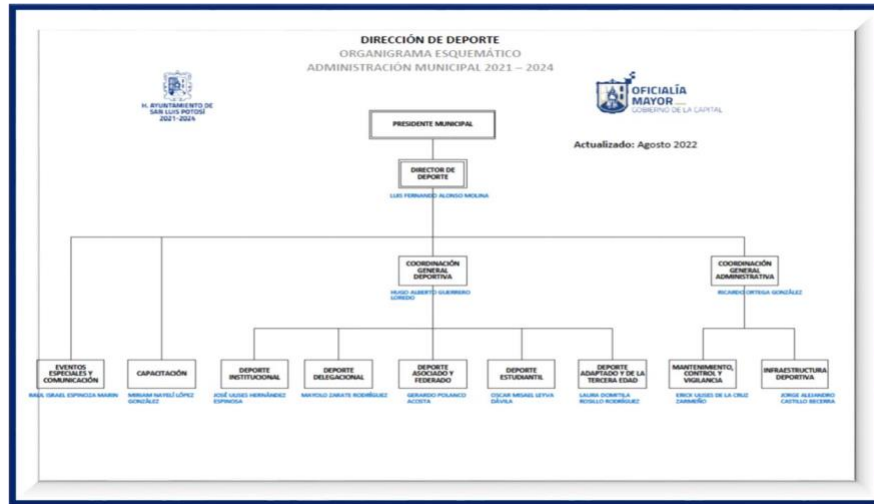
DIRECCIÓN DE DEPORTE
ORGANIGRAMA ESQUEMÁTICO
ADMINISTRACIÓN MUNICIPAL 2021 – 2024

H. AYUNTAMIENTO DE SAN LUIS POTOSÍ 2021-2024

OFICIALÍA MAYOR
GOBIERNO DE LA CAPITAL

Actualizado: Agosto 2022

PRESIDENTE MUNICIPAL

DIRECTOR DE DEPORTE
LUIS FERNANDO ALONSO MOLINA

COORDINACIÓN GENERAL DEPORTIVA
HUGO ALBERTO GUERRERO LOREDO

COORDINACIÓN GENERAL ADMINISTRATIVA
RICARDO ORTEGA GONZÁLEZ

EVENTOS ESPECIALES Y COMUNICACIÓN
RAÚL ISRAEL ESPINOZA MARÍN

CAPACITACIÓN
MIRIAM NAYELI LÓPEZ GONZÁLEZ

DEPORTE INSTITUCIONAL
JOSÉ ULISES HERNÁNDEZ ESPINOSA

DEPORTE DELEGACIONAL
MAYOLO ZÁRATE RODRÍGUEZ

DEPORTE ASOCIADO Y FEDERADO
GERARDO POLANCO ACOSTA

DEPORTE ESTUDIANTIL
OSCAR MISAEL LEYVA DÁVILA

DEPORTE ADAPTADO Y DE LA TERCERA EDAD
LAURA DOMITILA ROSILLO RODRÍGUEZ

MANTENIMIENTO, CONTROL Y VIGILANCIA
ERICK ULISES DE LA CRUZ ZARMEÑO

INFRAESTRUCTURA DEPORTIVA
JORGE ALEJANDRO CASTILLO BECERRA